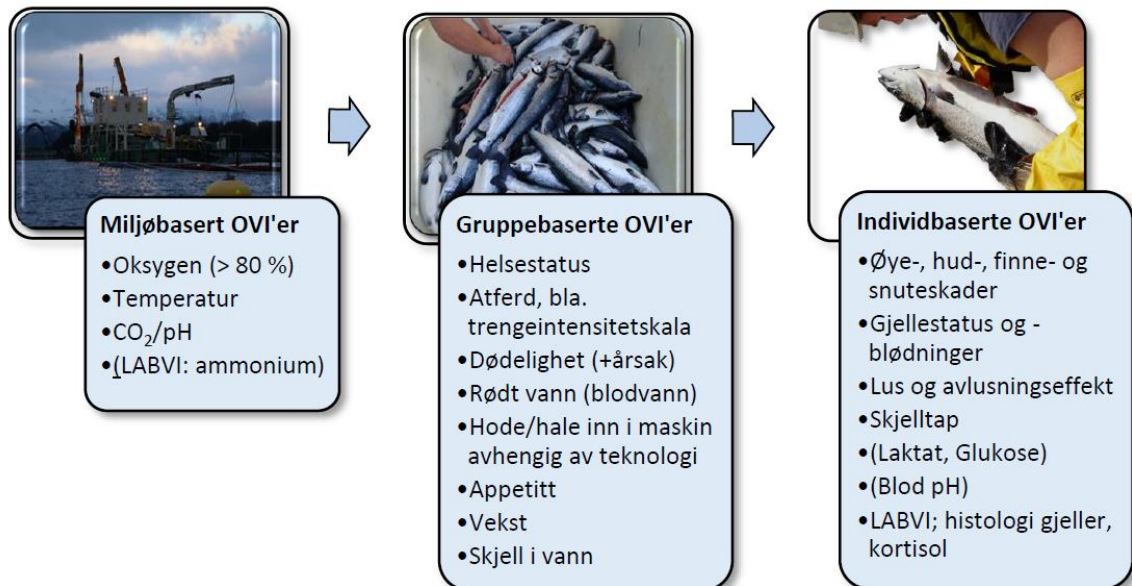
**Miljøbasert OVI'er**
•Oksygen (> 80 %)
•Temperatur
•$CO_2$/pH
•(LABVI: ammonium)

**Gruppebaserte OVI'er**
•Helsestatus
•Atferd, bla. trengeintensitetskala
•Dødelighet (+årsak)
•Rødt vann (blodvann)
•Hode/hale inn i maskin avhengig av teknologi
•Appetitt
•Vekst
•Skjell i vann

**Individbaserte OVI'er**
•Øye-, hud-, finne- og snuteskader
•Gjellestatus og -blødninger
•Lus og avlusningseffekt
•Skjelltap
•(Laktat, Glukose)
•(Blod pH)
•LABVI; histologi gjeller, kortisol